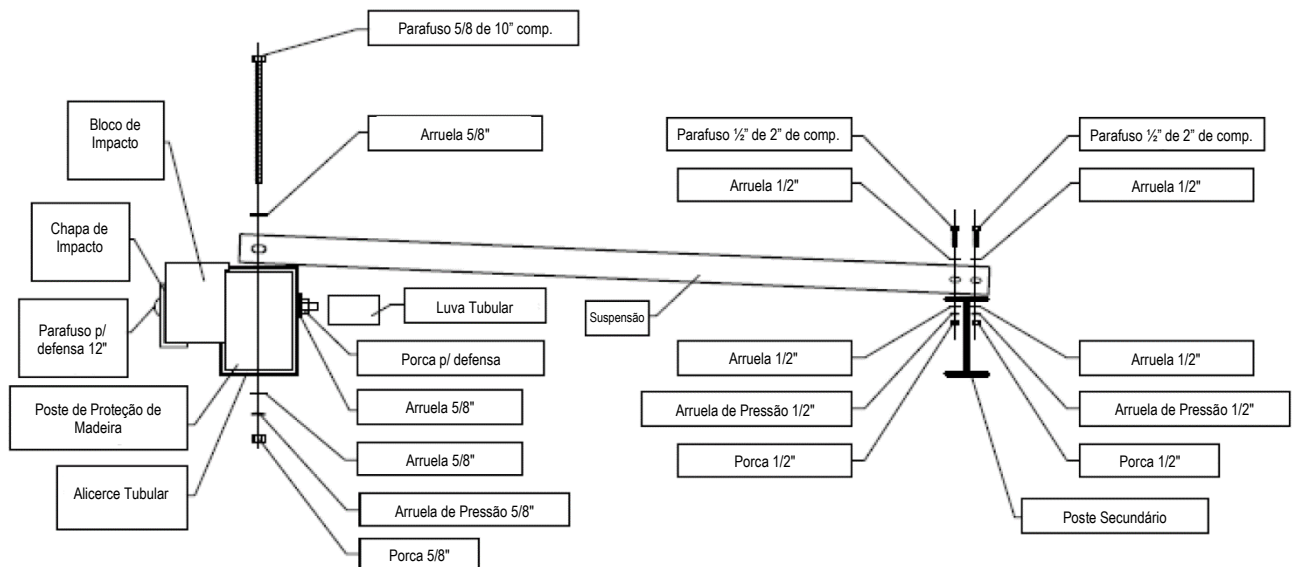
Parafuso 5/8 de 10" comp.

Bloco de Impacto

Arruela 5/8"

Parafuso ½" de 2" de comp.

Parafuso ½" de 2" de comp.

Arruela 1/2"

Arruela 1/2"

Chapa de Impacto

Parafuso p/ defensa 12"

Luva Tubular

Suspensão

Porca p/ defensa

Arruela 1/2"

Arruela 1/2"

Poste de Proteção de Madeira

Arruela 5/8"

Arruela de Pressão 1/2"

Arruela de Pressão 1/2"

Arruela 5/8"

Porca 1/2"

Porca 1/2"

Alicerce Tubular

Arruela de Pressão 5/8"

Poste Secundário

Porca 5/8"